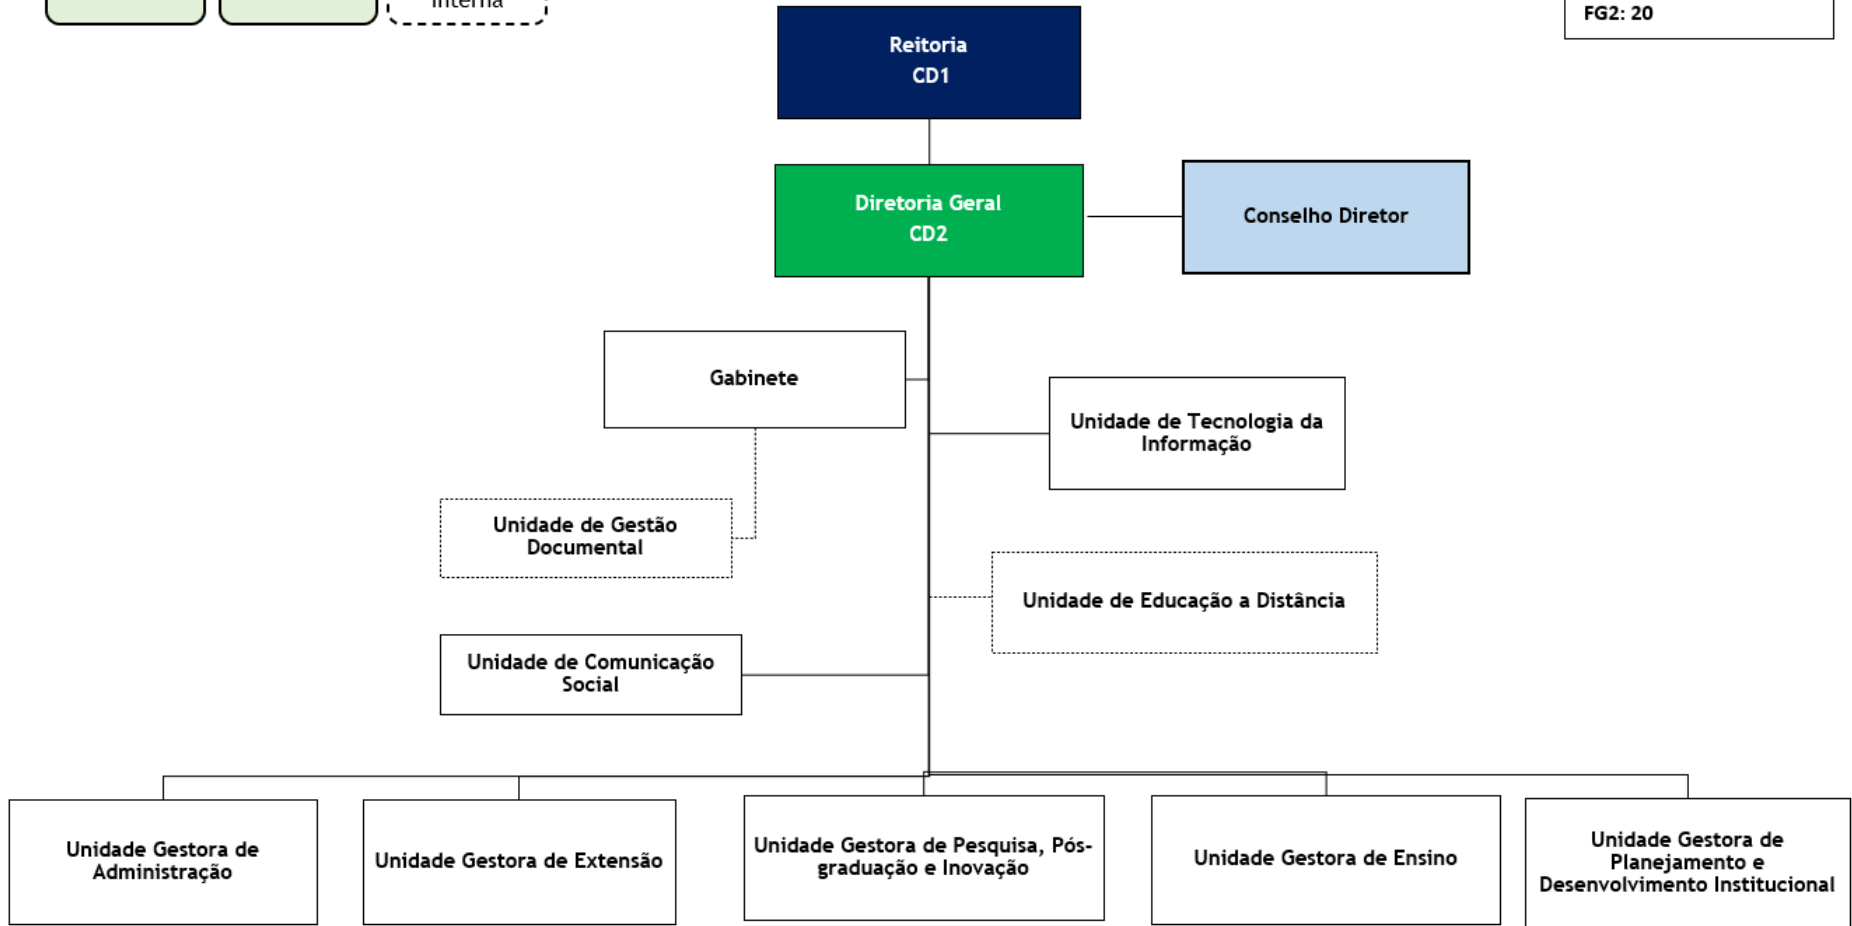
interna

FG2: 20

Reitoria
CD1

Diretoria Geral
CD2

Conselho Diretor

Gabinete

Unidade de Tecnologia da Informação

Unidade de Gestão Documental

Unidade de Educação a Distância

Unidade de Comunicação Social

Unidade Gestora de Administração

Unidade Gestora de Extensão

Unidade Gestora de Pesquisa, Pós-graduação e Inovação

Unidade Gestora de Ensino

Unidade Gestora de Planejamento e Desenvolvimento Institucional